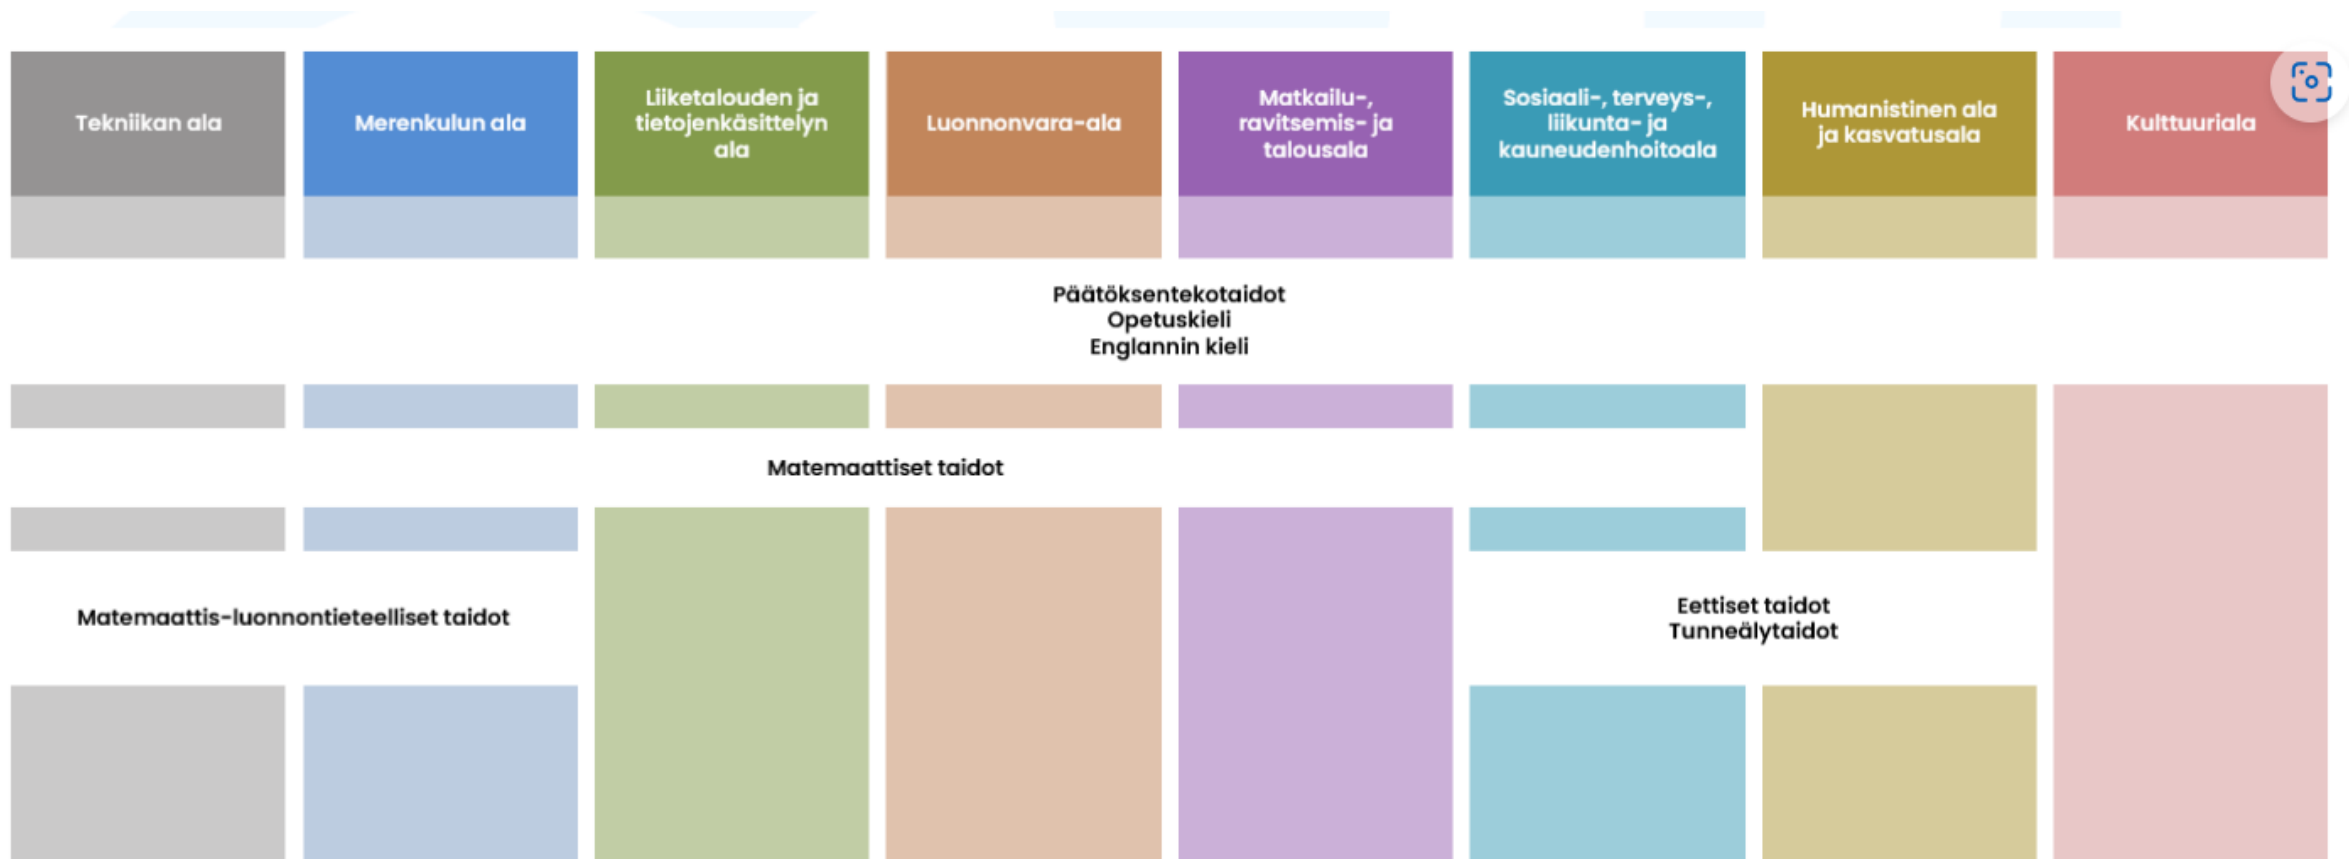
Tekniikan ala

Merenkulun ala

Liiketalouden ja tietojenkäsittelyn ala

Luonnonvara-ala

Matkailu-, ravitsemis- ja talousala

Sosiaali-, terveys-, liikunta- ja kauneudenhoitoala

Humanistinen ala ja kasvatusala

Kulttuuriala

Päätöksentekotaidot
Opetuskieli
Englannin kieli

Matemaattiset taidot

Matemaattis-luonnontieteelliset taidot

Eettiset taidot
Tunneälytaidot